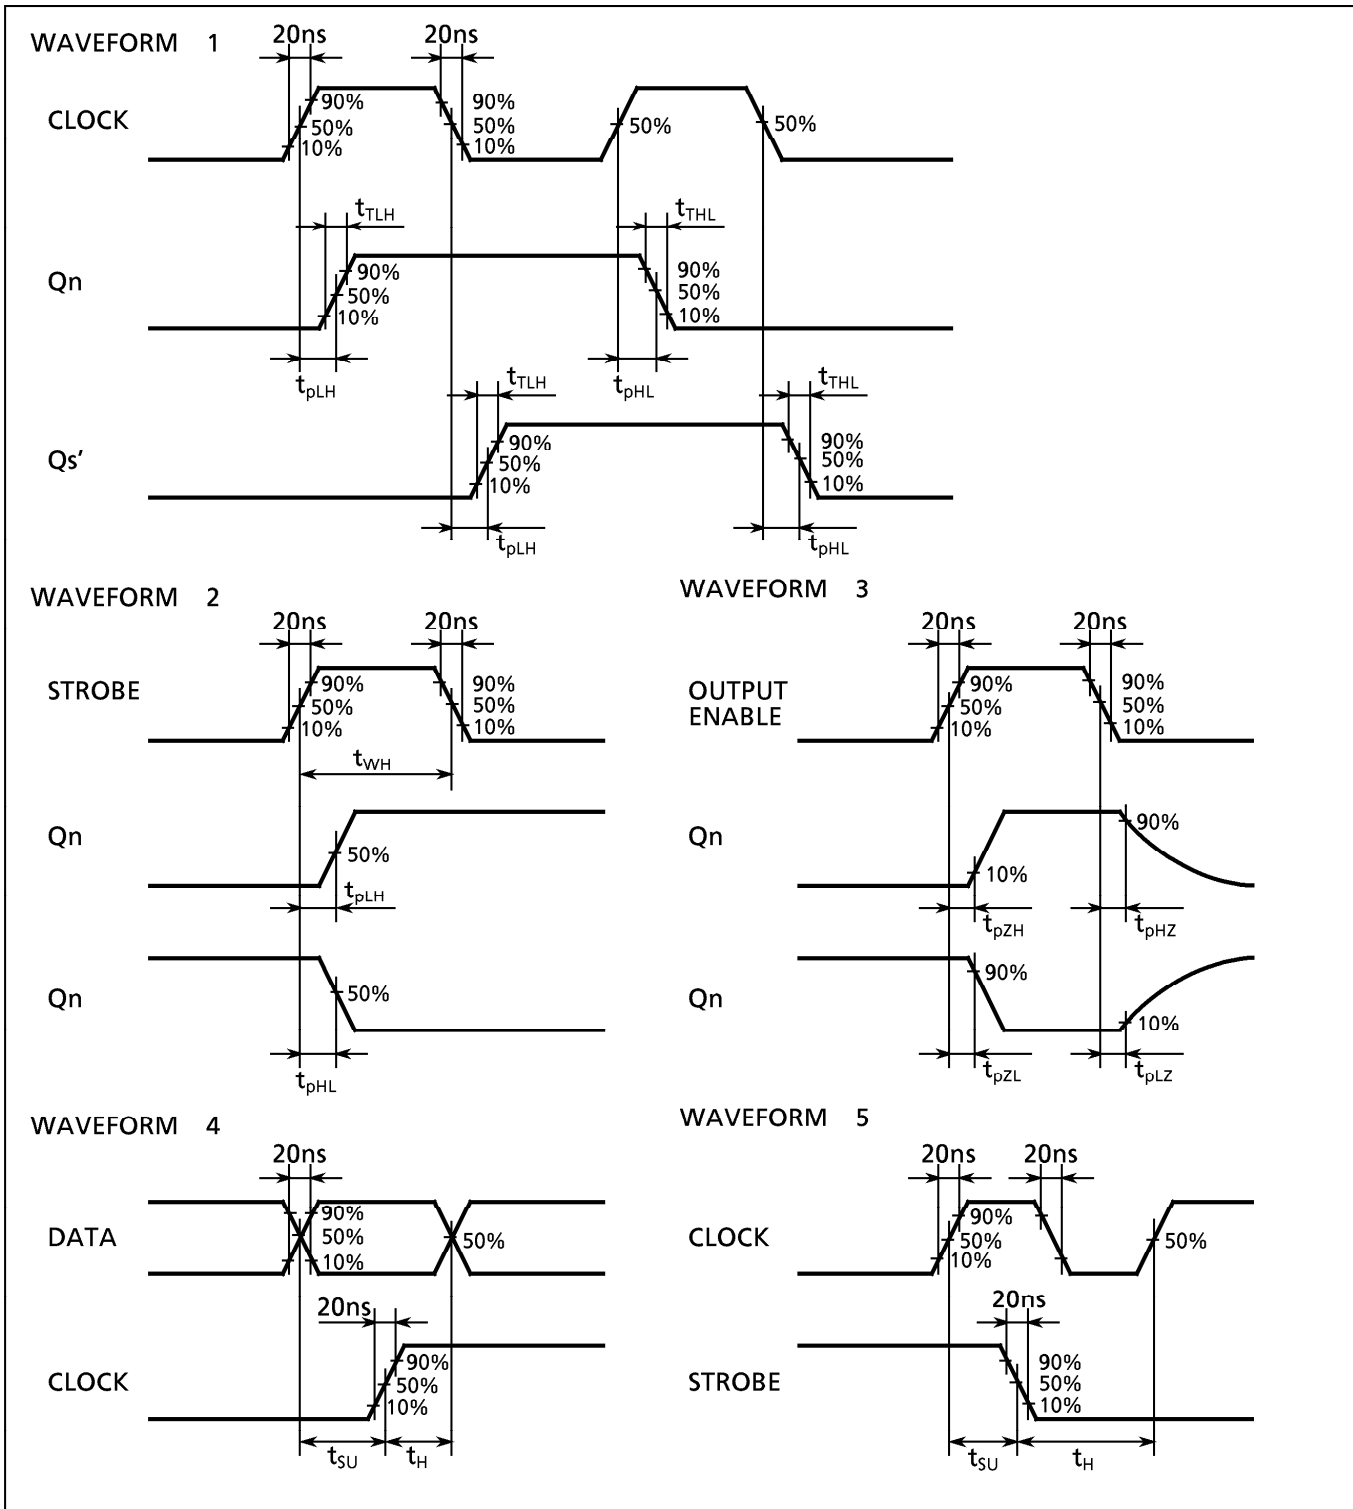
WAVEFORM 1

20ns 20ns

CLOCK 90% 50% 10% 90% 50% 10% 50% 50%

$t_{TLH}$ $t_{THL}$

Qn 90% 50% 10% 90% 50% 10%

$t_{pLH}$ $t_{pHL}$

$t_{TLH}$ $t_{THL}$

Qs' 90% 50% 10% 90% 50% 10%

$t_{pLH}$ $t_{pHL}$

WAVEFORM 2

20ns 20ns

STROBE 90% 50% 10% 90% 50% 10%

$t_{WH}$

Qn 50%

$t_{pLH}$

Qn 50%

$t_{pHL}$

WAVEFORM 3

20ns 20ns

OUTPUT ENABLE 90% 50% 10% 90% 50% 10%

Qn 90% 10%

$t_{pZH}$ $t_{pHZ}$

Qn 90% 10%

$t_{pZL}$ $t_{pLZ}$

WAVEFORM 4

20ns

DATA 90% 50% 10% 50%

20ns

CLOCK 90% 50% 10%

$t_{SU}$ $t_{H}$

WAVEFORM 5

20ns 20ns

CLOCK 90% 50% 10% 50%

20ns

STROBE 90% 50% 10%

$t_{SU}$ $t_{H}$